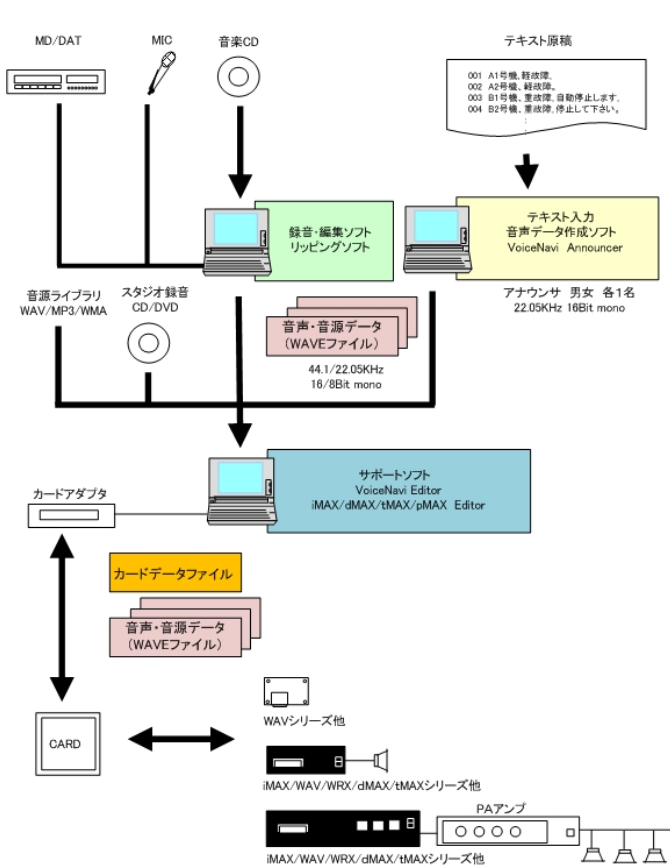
MD/DAT

MIC

音楽CD

テキスト原稿

001 A1号機、軽故障。
002 A2号機、軽故障。
003 B1号機、重故障、自動停止します。
004 B2号機、重故障、停止して下さい。

録音・編集ソフト
リッピングソフト

テキスト入力
音声データ作成ソフト
VoiceNavi Announcer

アナウンサ 男女 各1名
22.05KHz 16Bit mono

音源ライブラリ
WAV/MP3/WMA

スタジオ録音
CD/DVD

音声・音源データ
(WAVEファイル)

44.1/22.05KHz
16/8Bit mono

カードアダプタ

サポートソフト
VoiceNavi Editor
iMAX/dMAX/tMAX/pMAX Editor

カードデータファイル

音声・音源データ
(WAVEファイル)

CARD

WAVシリーズ他

iMAX/WAV/WRX/dMAX/tMAXシリーズ他

PAアンプ

iMAX/WAV/WRX/dMAX/tMAXシリーズ他